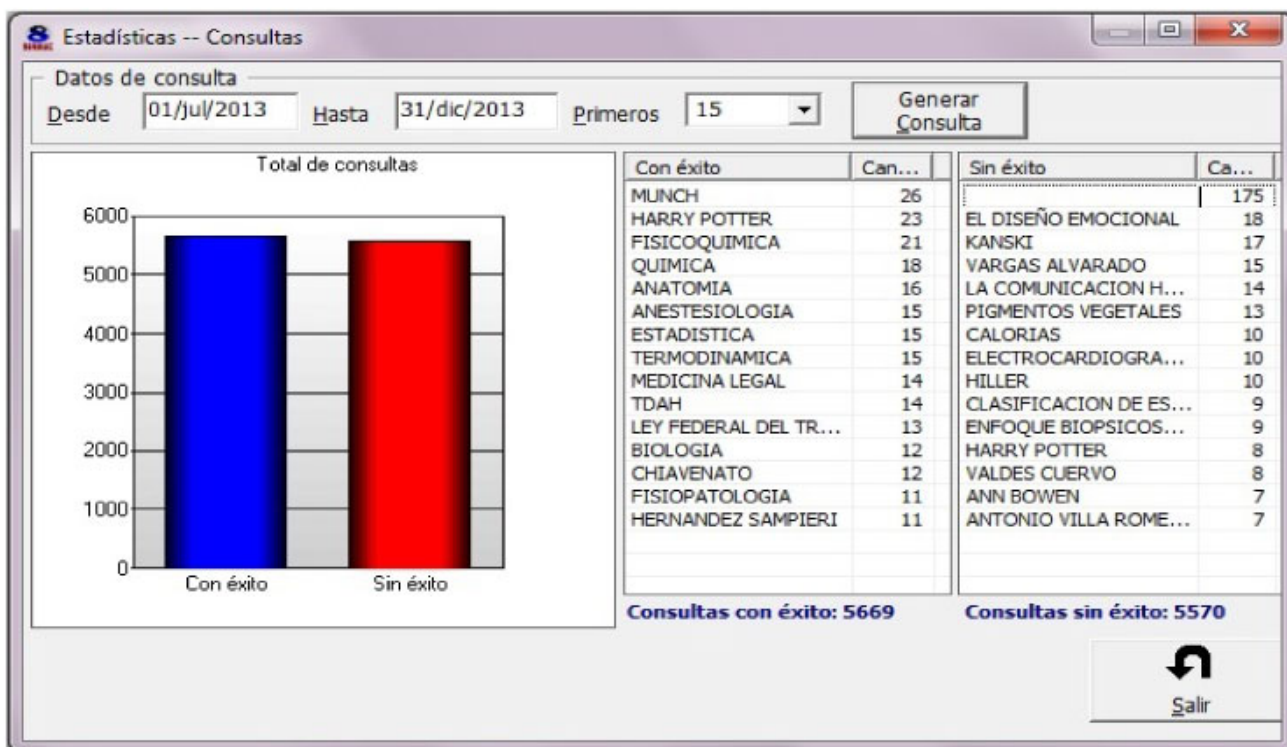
Estadísticas -- Consultas

Datos de consulta

Desde 01/jul/2013 Hasta 31/dic/2013 Primeros 15

Generar Consulta

Total de consultas

6000
5000
4000
3000
2000
1000
0

Con éxito Sin éxito

| Con éxito | Can... |
|---|---|
| MUNCH | 26 |
| HARRY POTTER | 23 |
| FISICOQUIMICA | 21 |
| QUIMICA | 18 |
| ANATOMIA | 16 |
| ANESTESIOLOGIA | 15 |
| ESTADISTICA | 15 |
| TERMODINAMICA | 15 |
| MEDICINA LEGAL | 14 |
| TDAH | 14 |
| LEY FEDERAL DEL TR... | 13 |
| BIOLOGIA | 12 |
| CHIAVENATO | 12 |
| FISIOPATOLOGIA | 11 |
| HERNANDEZ SAMPIERI | 11 |

| Sin éxito | Ca... |
|---|---|
| | 175 |
| EL DISEÑO EMOCIONAL | 18 |
| KANSKI | 17 |
| VARGAS ALVARADO | 15 |
| LA COMUNICACION H... | 14 |
| PIGMENTOS VEGETALES | 13 |
| CALORIAS | 10 |
| ELECTROCARDIOGRA... | 10 |
| HILLER | 10 |
| CLASIFICACION DE ES... | 9 |
| ENFOQUE BIOPSICOS... | 9 |
| HARRY POTTER | 8 |
| VALDES CUERVO | 8 |
| ANN BOWEN | 7 |
| ANTONIO VILLA ROME... | 7 |

Consultas con éxito: 5669

Consultas sin éxito: 5570

Salir